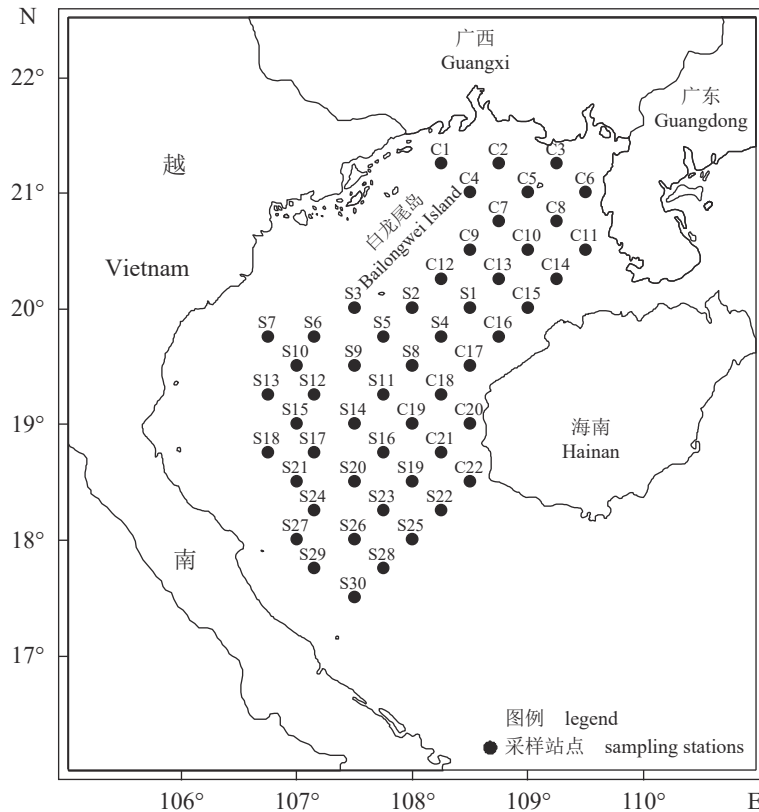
N
22°
21°
20°
19°
18°
17°
广西
Guangxi
广东
Guangdong
越
Vietnam
南
白龙尾岛
Bailongwei Island
海南
Hainan
C1 C2 C3
C4 C5 C6
C7 C8
C9 C10 C11
C12 C13 C14
S3 S2 S1 C15
S7 S6 S5 S4 C16
S10 S9 S8 C17
S13 S12 S11 C18
S15 S14 C19 C20
S18 S17 S16 C21
S21 S20 S19 C22
S24 S23 S22
S27 S26 S25
S29 S28
S30
图例 legend
采样站点 sampling stations
106° 107° 108° 109° 110° E